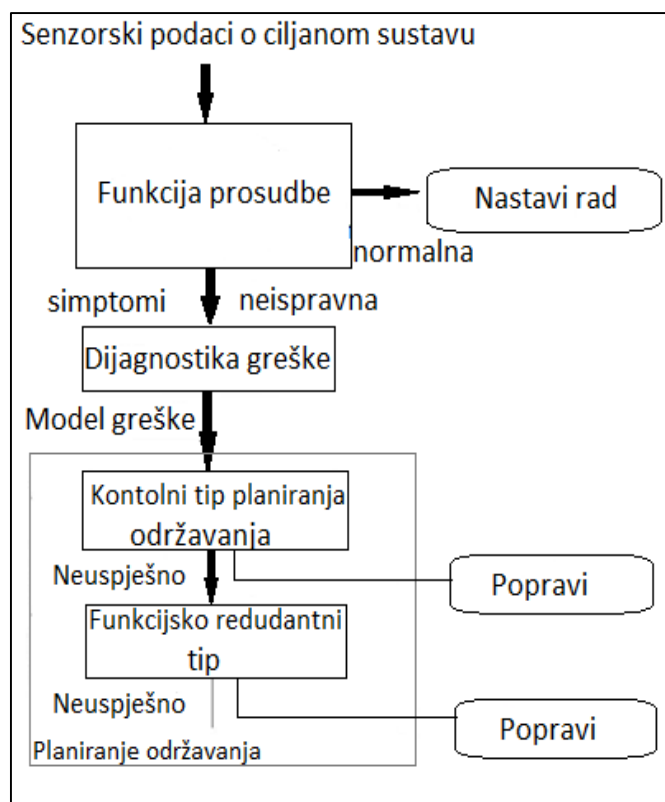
Senzorski podaci o ciljanom sustavu

Funkcija prosudbe

Nastavi rad

normalna

simptomi

neispravna

Dijagnostika greške

Model greške

Kontolni tip planiranja održavanja

Neuspješno

Popravi

Funkcijsko redudantni tip

Neuspješno

Popravi

Planiranje održavanja